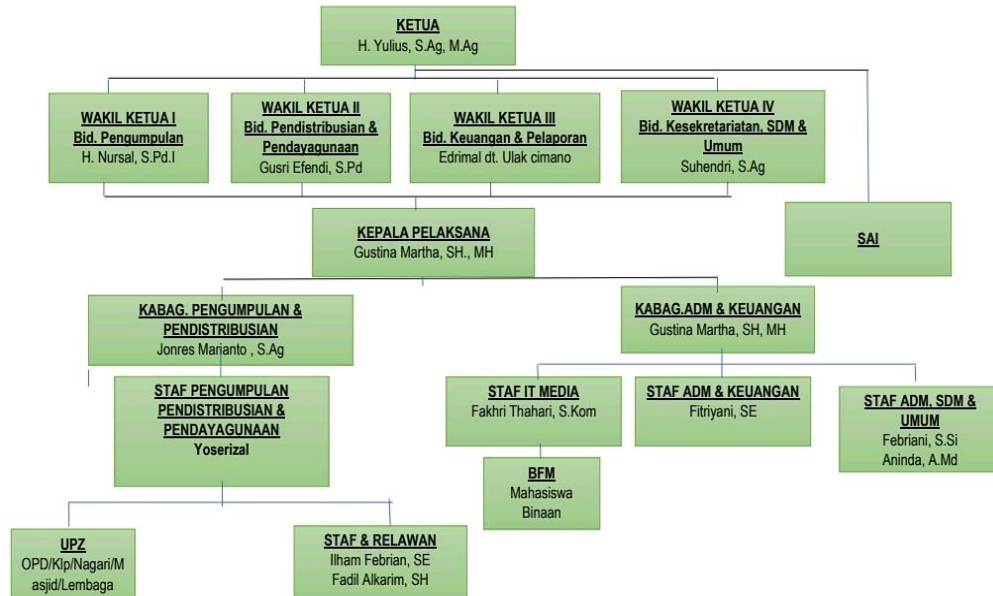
KETUA
H. Yulius, S.Ag, M.Ag

WAKIL KETUA I
Bid. Pengumpulan
H. Nursal, S.Pd.I

WAKIL KETUA II
Bid. Pendistribusian & Pendayagunaan
Gusri Efendi, S.Pd

WAKIL KETUA III
Bid. Keuangan & Pelaporan
Edrimal dt. Ulak cimano

WAKIL KETUA IV
Bid. Kesekretariatan, SDM & Umum
Suhendri, S.Ag

KEPALA PELAKSANA
Gustina Martha, SH., MH

SAI

KABAG. PENGUMPULAN & PENDISTRIBUSIAN
Jonres Marianto , S.Ag

KABAG.ADM & KEUANGAN
Gustina Martha, SH, MH

STAF PENGUMPULAN PENDISTRIBUSIAN & PENDAYAGUNAAN
Yoserizal

STAF IT MEDIA
Fakhri Thahari, S.Kom

STAF ADM & KEUANGAN
Fitriyani, SE

STAF ADM, SDM & UMUM
Febriani, S.Si
Aninda, A.Md

BFM
Mahasiswa
Binaan

UPZ
OPD/Klp/Nagari/Masjid/Lembaga

STAF & RELAWAN
Ilham Febrian, SE
Fadil Alkarim, SH